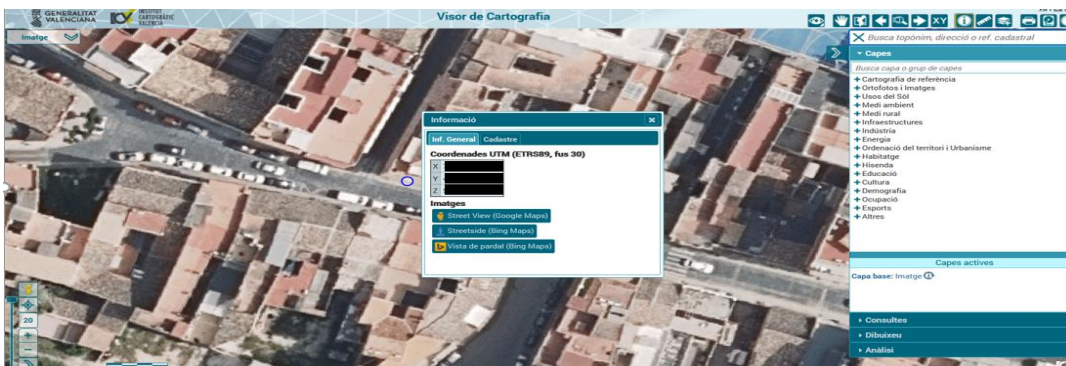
GENERALITAT VALENCIANA
INSTITUT CARTOGRÀFIC VALENCIÀ
Visor de Cartografia
Imatge
Busca topònim, direcció o ref. cadastral
Capes
Busca capa o grup de capes
+ Cartografia de referència
+ Ortofotos i Imatges
+ Usos del Sòl
+ Medi ambient
+ Medi rural
+ Infraestructures
+ Indústria
+ Energia
+ Ordenació del territori i Urbanisme
+ Habitatge
+ Hisenda
+ Educació
+ Cultura
+ Demografia
+ Ocupació
+ Esports
+ Altres
Capes actives
Capa base: Imatge
Consultes
Dibuixeu
Anàlisi
Informació
Inf. General
Cadastre
Coordenades UTM (ETRS89, fus 30)
X
Y
Z
Imatges
Street View (Google Maps)
Streetside (Bing Maps)
Vista de pardal (Bing Maps)
20